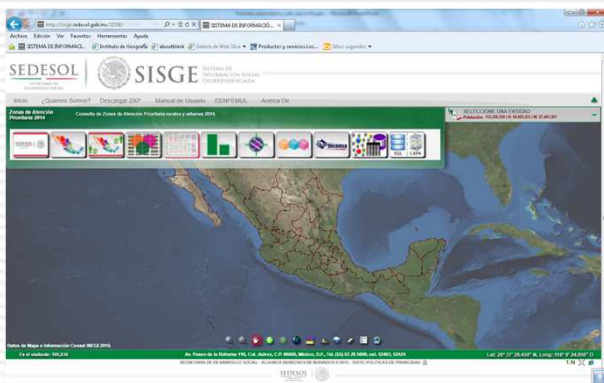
http://sisge.sedesol.gob.mx/SISGE/
SISTEMA DE INFORMACIÓ...
Archivo Edición Ver Favoritos Herramientas Ayuda
SISTEMA DE INFORMACI... Instituto de Geografía sbsubtlenk Galería de Web Slice Productos y servicios o... Sitios sugeridos

SEDESOL
SECRETARÍA DE DESARROLLO SOCIAL
SISGE
SISTEMA DE INFORMACIÓN SOCIAL GEORREFERENCIADA

Inicio | Quienes Somos? | Descargar ZAP | Manual de Usuario | CENFEMUL | Acerca De

Zonas de Atención Prioritaria 2014
Consulta de Zonas de Atención Prioritaria rurales y urbanas 2014.
SELECCIONE UNA ENTIDAD
Población: 112,336,538 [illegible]

Datos de Mapa e Información Censal INEGI 2010.
Es el visitante: 105,830
Av. Paseo de la Reforma 116, Col. Juárez, C.P. 06600, México, D.F., Tel. (55) 53 28 5000, ext. 50403, 52424
Lat: 26° 37' 28.459" N, Long: 119° 8' 24.559" O
SECRETARÍA DE DESARROLLO SOCIAL - ALGUNOS DERECHOS RESERVADOS © 2013 - 2014 POLÍTICAS DE PRIVACIDAD
SEDESOL